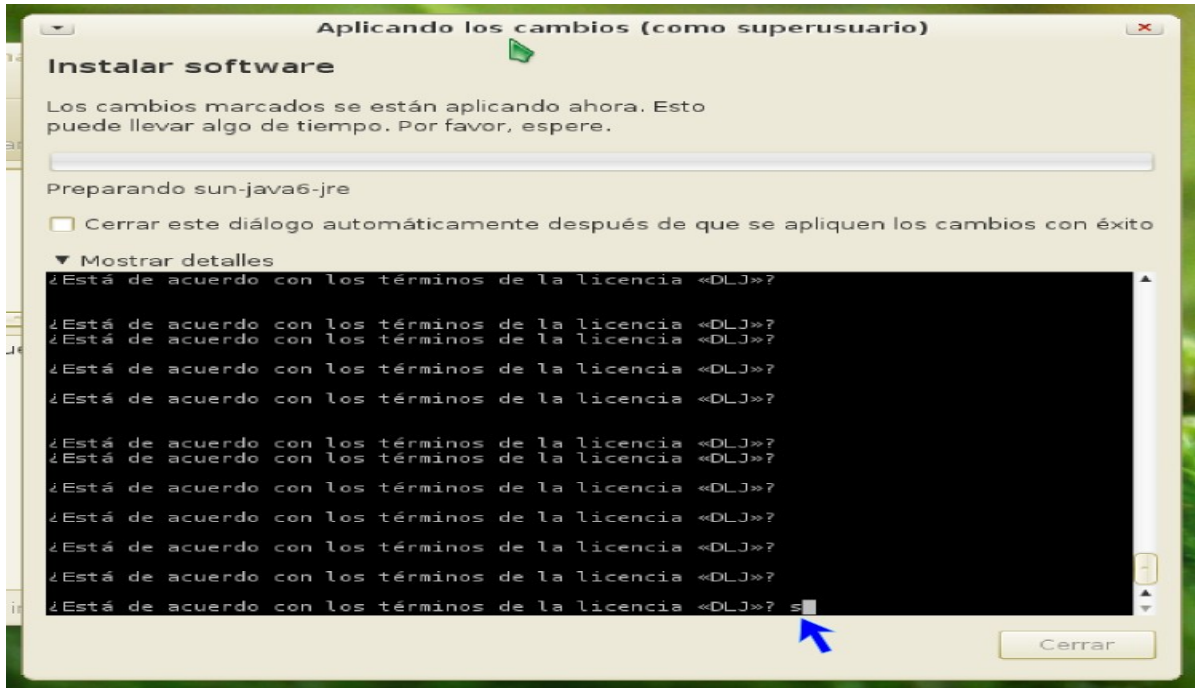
Aplicando los cambios (como superusuario)

Instalar software

Los cambios marcados se están aplicando ahora. Esto puede llevar algo de tiempo. Por favor, espere.

Preparando sun-java6-jre

Cerrar este diálogo automáticamente después de que se apliquen los cambios con éxito

▼ Mostrar detalles

¿Está de acuerdo con los términos de la licencia «DLJ»?

¿Está de acuerdo con los términos de la licencia «DLJ»?
¿Está de acuerdo con los términos de la licencia «DLJ»?

¿Está de acuerdo con los términos de la licencia «DLJ»?

¿Está de acuerdo con los términos de la licencia «DLJ»?

¿Está de acuerdo con los términos de la licencia «DLJ»?
¿Está de acuerdo con los términos de la licencia «DLJ»?

¿Está de acuerdo con los términos de la licencia «DLJ»?

¿Está de acuerdo con los términos de la licencia «DLJ»?

¿Está de acuerdo con los términos de la licencia «DLJ»?

¿Está de acuerdo con los términos de la licencia «DLJ»?

¿Está de acuerdo con los términos de la licencia «DLJ»? s

Cerrar